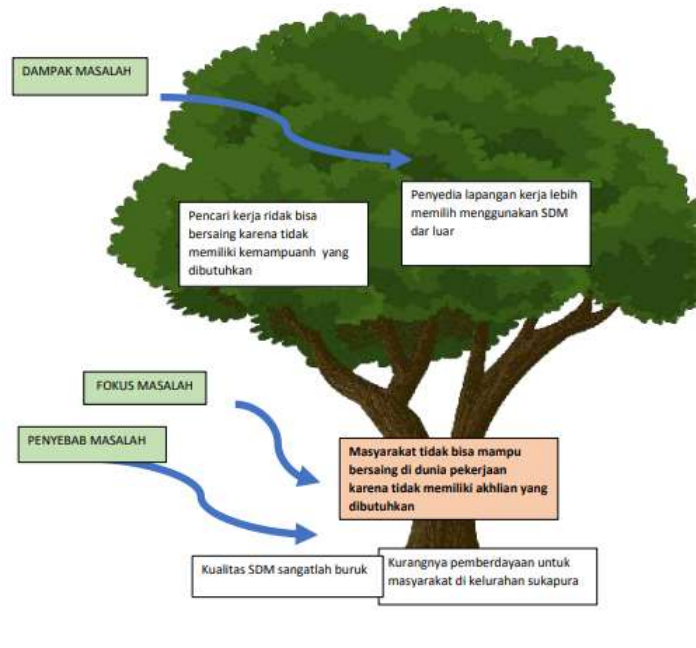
DAMPAK MASALAH

Pencari kerja ridak bisa bersaing karena tidak memiliki kemampuanh yang dibutuhkan

Penyedia lapangan kerja lebih memilih menggunakan SDM dar luar

FOKUS MASALAH

PENYEBAB MASALAH

Masyarakat tidak bisa mampu bersaing di dunia pekerjaan karena tidak memiliki akhlian yang dibutuhkan

Kualitas SDM sangatlah buruk

Kurangnya pemberdayaan untuk masyarakat di kelurahan sukapura